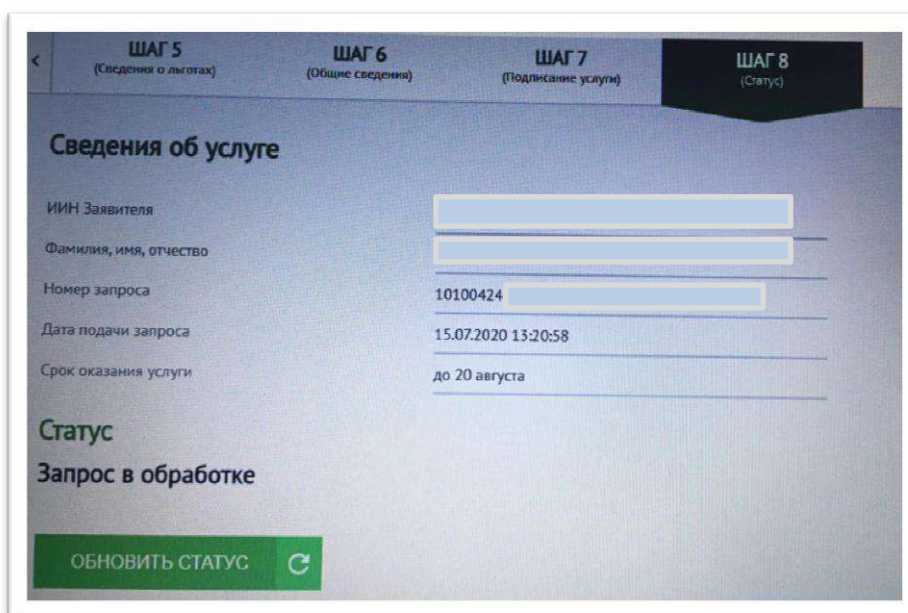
<
ШАГ 5
(Сведения о льготах)

ШАГ 6
(Общие сведения)

ШАГ 7
(Подписание услуги)

ШАГ 8
(Статус)

Сведения об услуге

| | |
|---|---|
| ИИН Заявителя | |
| Фамилия, имя, отчество | |
| Номер запроса | 10100424 |
| Дата подачи запроса | 15.07.2020 13:20:58 |
| Срок оказания услуги | до 20 августа |

Статус

Запрос в обработке

ОБНОВИТЬ СТАТУС